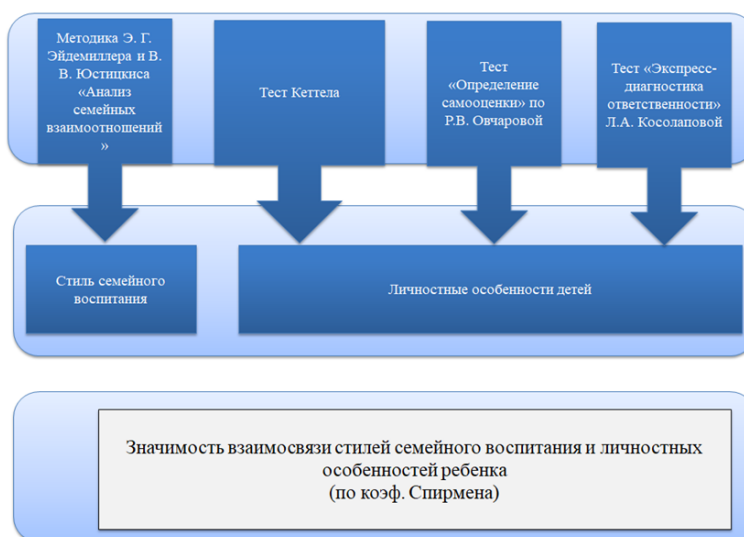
Методика Э. Г. Эйдемиллера и В. В. Юстицкиса «Анализ семейных взаимоотношений»

Тест Кеттела

Тест «Определение самооценки» по Р.В. Овчаровой

Тест «Экспресс-диагностика ответственности» Л.А. Косолаповой

Стиль семейного воспитания

Личностные особенности детей

Значимость взаимосвязи стилей семейного воспитания и личностных особенностей ребенка
(по коэф. Спирмена)